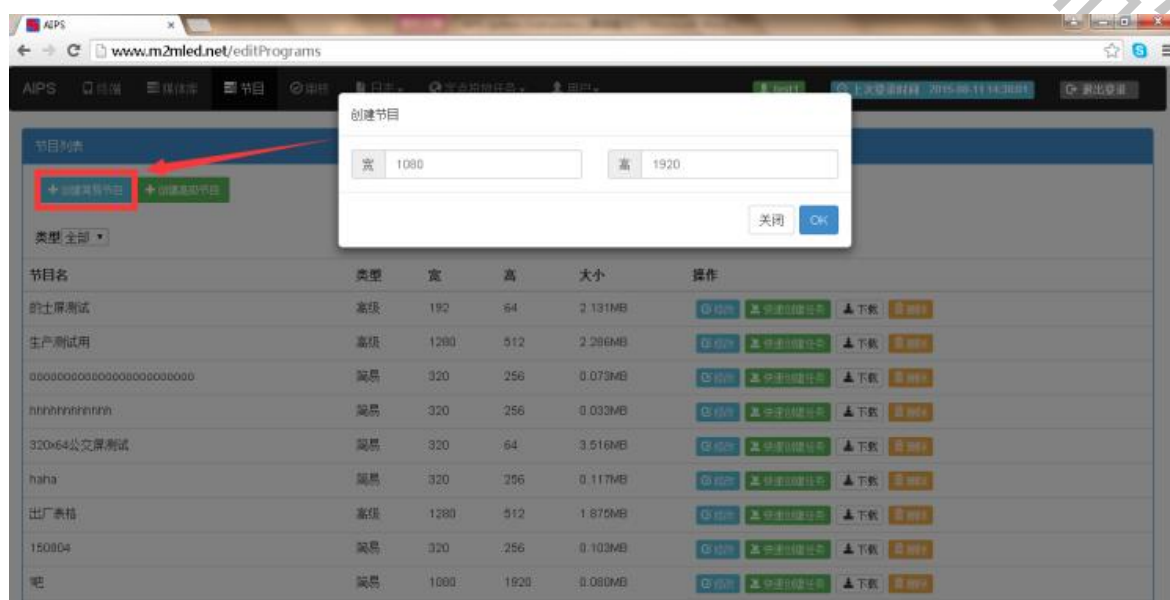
AIPS ×

www.m2mled.net/editPrograms

AIPS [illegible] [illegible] 节目 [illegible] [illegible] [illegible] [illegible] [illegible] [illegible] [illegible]

节目列表

+ 创建简易节目 + 创建高级节目

类型 全部

创建节目

宽 1080 高 1920

关闭 OK

| 节目名 | 类型 | 宽 | 高 | 大小 | 操作 |
|---|---|---|---|---|---|
| 的士屏测试 | 高级 | 192 | 64 | 2.131MB | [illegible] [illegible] 下载 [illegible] |
| 生产测试用 | 高级 | 1280 | 512 | 2.286MB | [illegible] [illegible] 下载 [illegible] |
| 0000000000000000000000000 | 简易 | 320 | 256 | 0.073MB | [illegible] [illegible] 下载 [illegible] |
| hhhhhhhhhhhh | 简易 | 320 | 256 | 0.033MB | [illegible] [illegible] 下载 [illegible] |
| 320x64公交屏测试 | 简易 | 320 | 64 | 3.516MB | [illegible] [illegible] 下载 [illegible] |
| haha | 简易 | 320 | 256 | 0.117MB | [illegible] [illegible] 下载 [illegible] |
| 出厂表格 | 高级 | 1280 | 512 | 1.875MB | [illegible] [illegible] 下载 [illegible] |
| 150804 | 简易 | 320 | 256 | 0.103MB | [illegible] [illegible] 下载 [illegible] |
| 吧 | 简易 | 1080 | 1920 | 0.080MB | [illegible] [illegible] 下载 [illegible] |